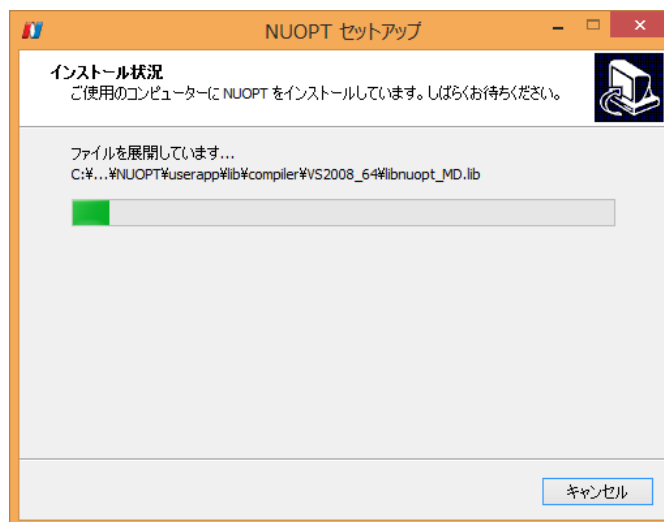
NUOPT セットアップ

インストール状況
ご使用のコンピューターに NUOPT をインストールしています。しばらくお待ちください。

ファイルを展開しています...
C:¥...¥NUOPT¥userapp¥lib¥compiler¥VS2008_64¥libnuopt_MD.lib

キャンセル